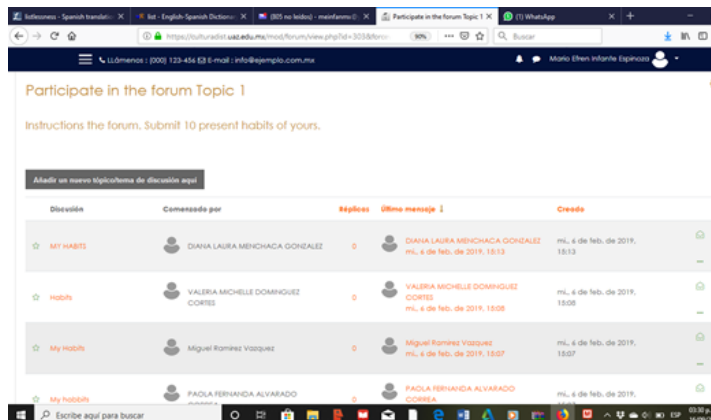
listlessness - Spanish translation | list - English-Spanish Dictionary | (805 no leídos) - mainfanmo | Participate in the forum Topic 1 | (1) WhatsApp

https://culturadist.uaz.edu.mx/mod/forum/view.php?id=305&forc | 90% | Buscar

LLámenos : (000) 123-456 E-mail : info@ejemplo.com.mx | Mario Efren Infante Espinoza

Participate in the forum Topic 1

Instructions the forum. Submit 10 present habits of yours.

Añadir un nuevo tópico/tema de discusión aquí

| Discusión | Comenzado por | Réplicas | Último mensaje | Creado |
|---|---|---|---|---|
| MY HABITS | DIANA LAURA MENCHACA GONZALEZ | 0 | DIANA LAURA MENCHACA GONZALEZ mi., 6 de feb. de 2019, 15:13 | mi., 6 de feb. de 2019, 15:13 |
| Habits | VALERIA MICHELLE DOMINGUEZ CORTES | 0 | VALERIA MICHELLE DOMINGUEZ CORTES mi., 6 de feb. de 2019, 15:08 | mi., 6 de feb. de 2019, 15:08 |
| My Habits | Miguel Ramirez Vazquez | 0 | Miguel Ramirez Vazquez mi., 6 de feb. de 2019, 15:07 | mi., 6 de feb. de 2019, 15:07 |
| My habbits | PAOLA FERNANDA ALVARADO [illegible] | 0 | PAOLA FERNANDA ALVARADO CORREA | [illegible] |

Escribe aquí para buscar | ESP | 03:30 p.